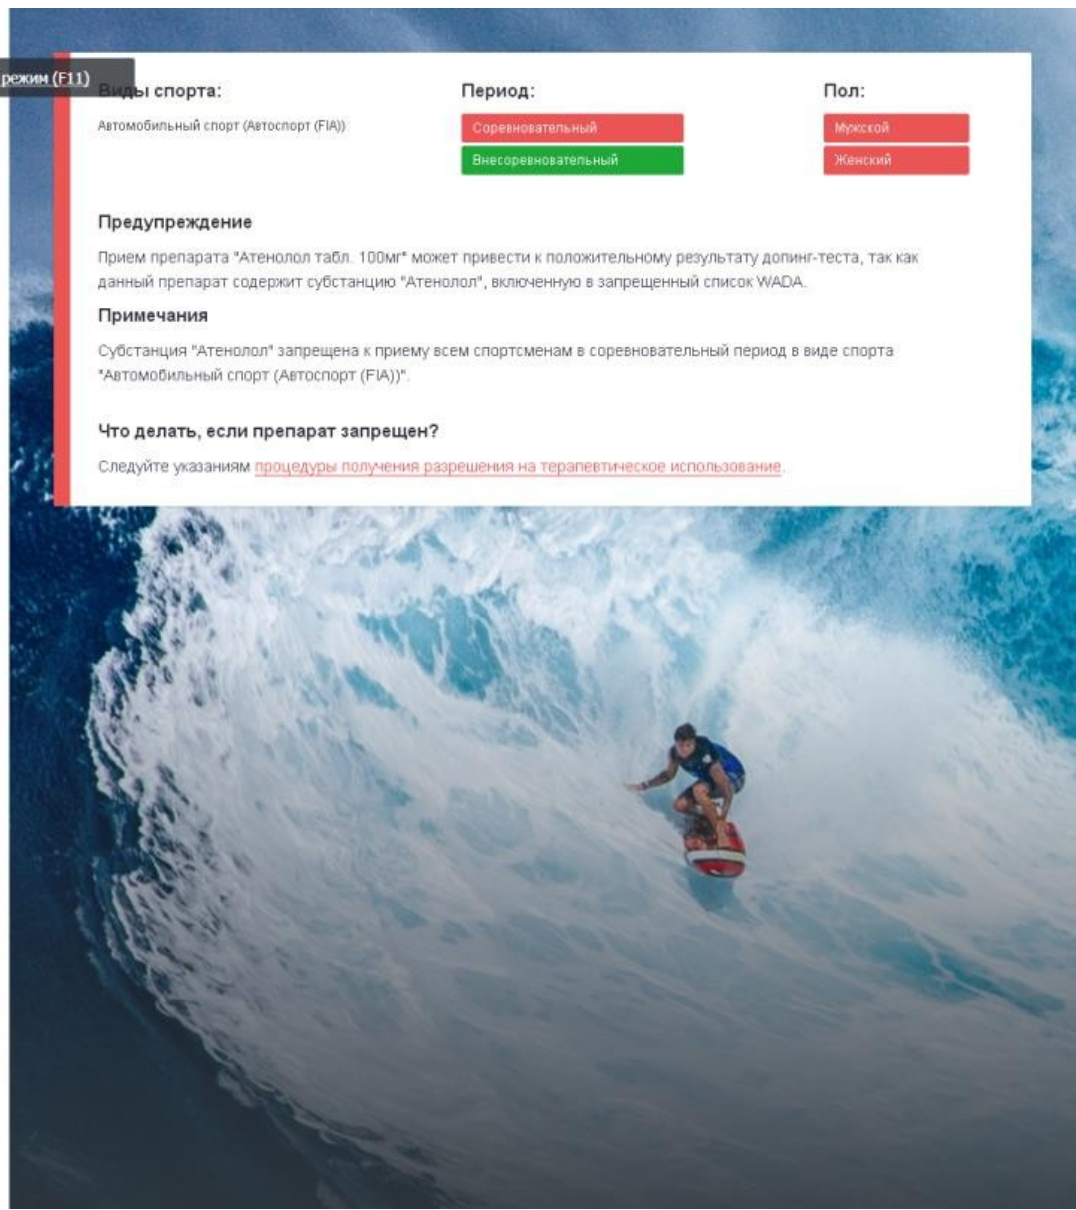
режим (F11)

Виды спорта:

Автомобильный спорт (Автоспорт (FIA))

Период:

Соревновательный

Внесоревновательный

Пол:

Мужской

Женский

Предупреждение

Прием препарата "Атенолол табл. 100мг" может привести к положительному результату допинг-теста, так как данный препарат содержит субстанцию "Атенолол", включенную в запрещенный список WADA.

Примечания

Субстанция "Атенолол" запрещена к приему всем спортсменам в соревновательный период в виде спорта "Автомобильный спорт (Автоспорт (FIA))".

Что делать, если препарат запрещен?

Следуйте указаниям процедуры получения разрешения на терапевтическое использование.